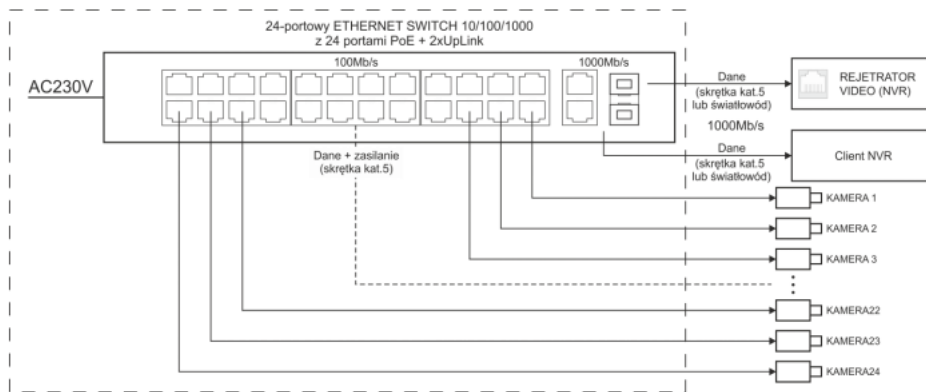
24-portowy ETHERNET SWITCH 10/100/1000
z 24 portami PoE + 2xUpLink

AC230V

100Mb/s

1000Mb/s

Dane
(skrętka kat.5
lub światłowód)

REJETRATOR
VIDEO (NVR)

1000Mb/s

Dane
(skrętka kat.5
lub światłowód)

Client NVR

Dane + zasilanie
(skrętka kat.5)

KAMERA 1

KAMERA 2

KAMERA 3

KAMERA22

KAMERA23

KAMERA24